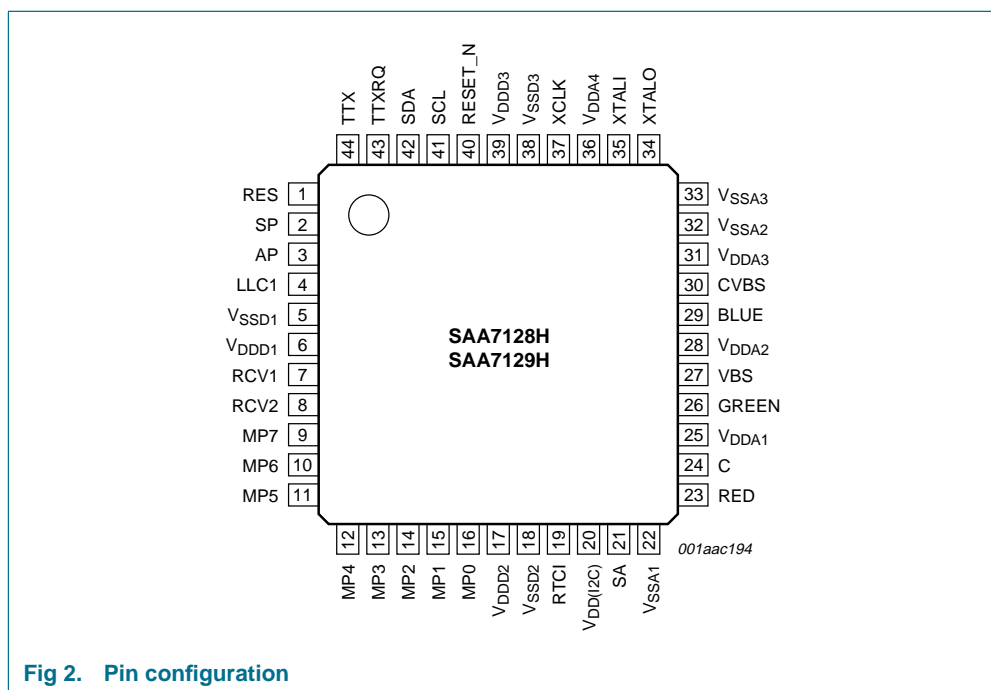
TTX 44
TTXRQ 43
SDA 42
SCL 41
RESET_N 40
$V_{DDD3}$ 39
$V_{SSD3}$ 38
XCLK 37
$V_{DDA4}$ 36
XTALI 35
XTALO 34

RES 1
SP 2
AP 3
LLC1 4
$V_{SSD1}$ 5
$V_{DDD1}$ 6
RCV1 7
RCV2 8
MP7 9
MP6 10
MP5 11

SAA7128H
SAA7129H

33 $V_{SSA3}$
32 $V_{SSA2}$
31 $V_{DDA3}$
30 CVBS
29 BLUE
28 $V_{DDA2}$
27 VBS
26 GREEN
25 $V_{DDA1}$
24 C
23 RED

12 MP4
13 MP3
14 MP2
15 MP1
16 MP0
17 $V_{DDD2}$
18 $V_{SSD2}$
19 RTCI
20 $V_{DD(I2C)}$
21 SA
22 $V_{SSA1}$

001aac194

Fig 2. Pin configuration